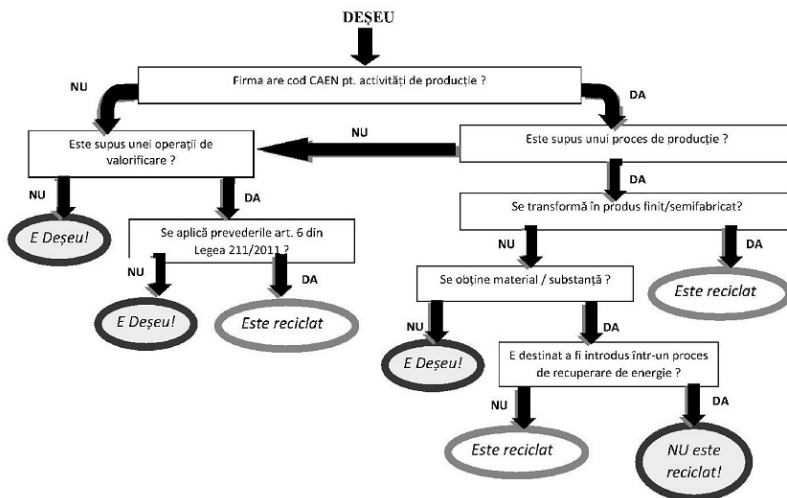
DEȘEU

Firma are cod CAEN pt. activități de producție ?

NU

DA

Este supus unei operații de valorificare ?

NU

Este supus unui proces de producție ?

NU

DA

DA

E Deșeu!

Se aplică prevederile art. 6 din Legea 211/2011 ?

Se transformă în produs finit/semifabricat?

NU

DA

NU

DA

E Deșeu!

Este reciclat

Se obține material / substanță ?

Este reciclat

NU

DA

E Deșeu!

E destinat a fi introdus într-un proces de recuperare de energie ?

NU

DA

Este reciclat

NU este reciclat!